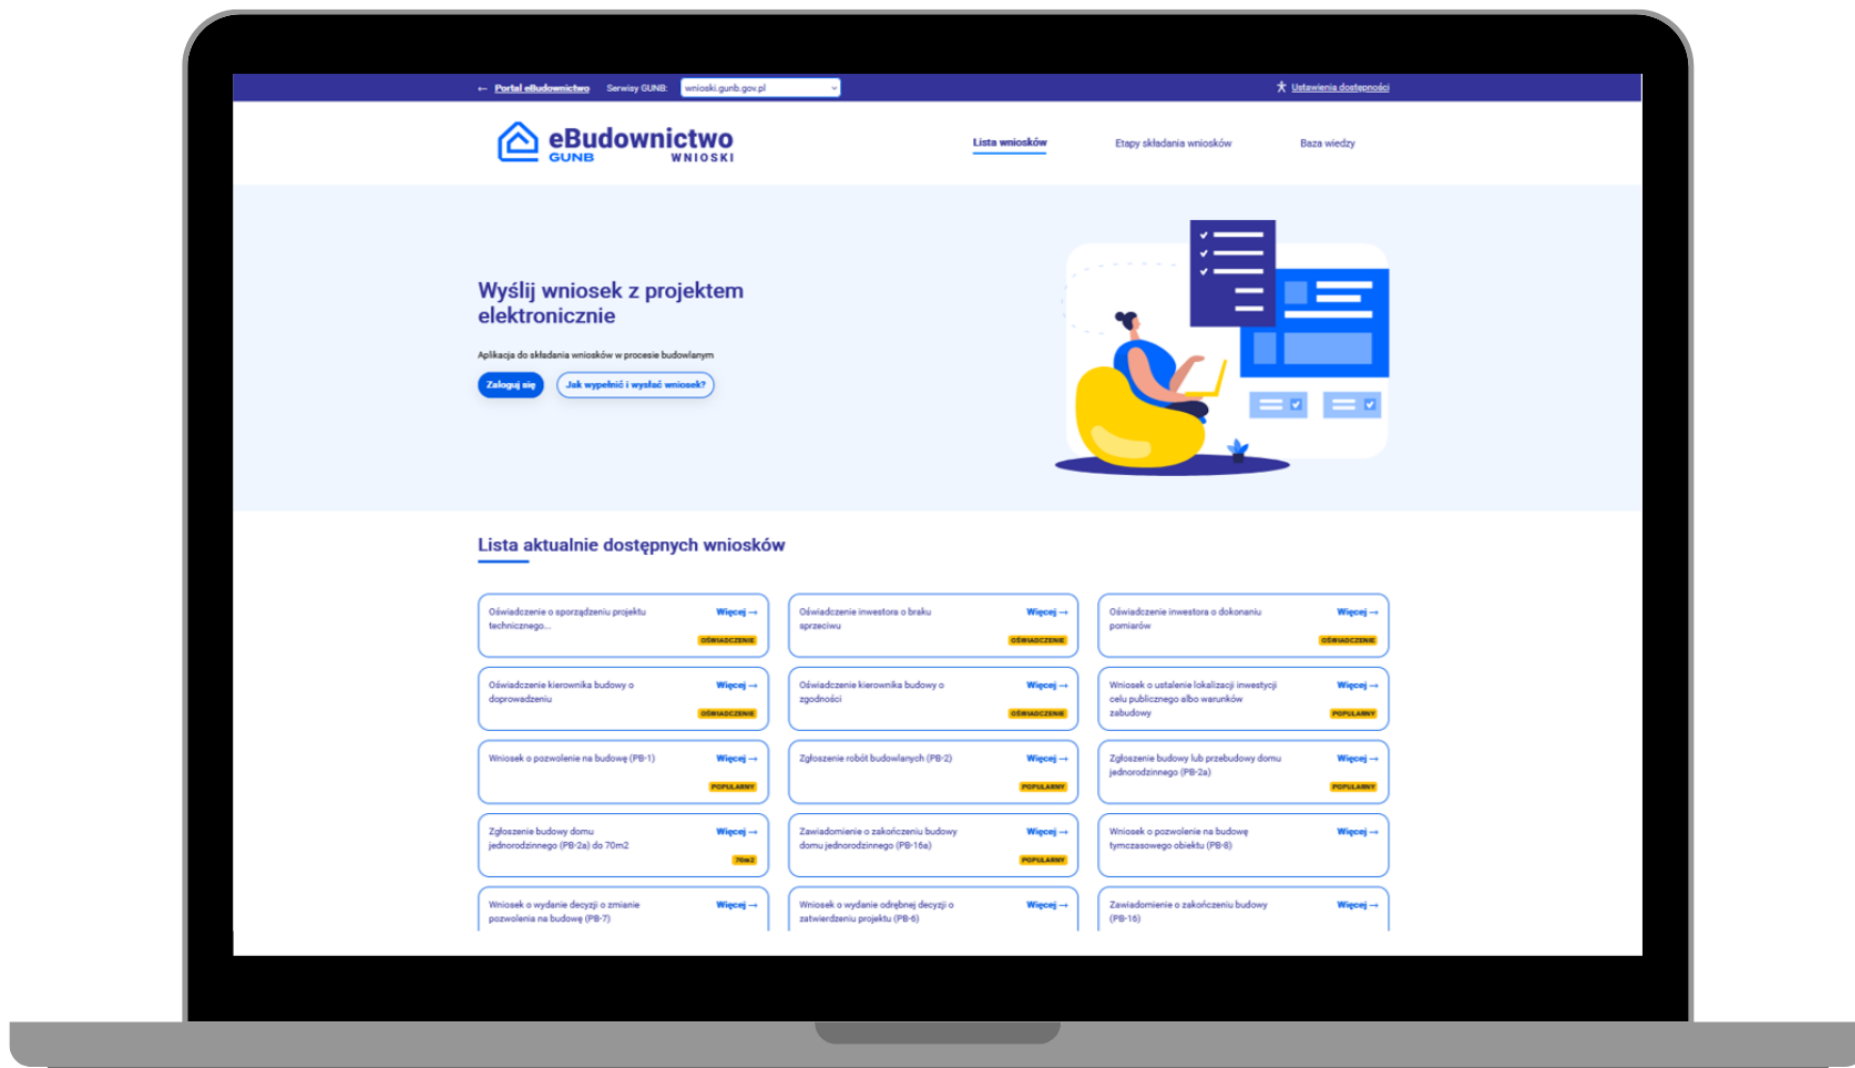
← Portal eBudownictwo Serwisy GUNB: wnioski.gunb.gov.pl Ustawienia dostępności

eBudownictwo GUNB WNIOSKI

Lista wniosków Etapy składania wniosków Baza wiedzy

Wyślij wniosek z projektem elektronicznie

Aplikacja do składania wniosków w procesie budowlanym

Zaloguj się Jak wypełnić i wysłać wniosek?

Lista aktualnie dostępnych wniosków

Oświadczenie o sporządzeniu projektu technicznego... Więcej → OŚWIADCZENIE

Oświadczenie inwestora o braku sprzeciwu Więcej → OŚWIADCZENIE

Oświadczenie inwestora o dokonaniu pomiarów Więcej → OŚWIADCZENIE

Oświadczenie kierownika budowy o doprowadzeniu Więcej → OŚWIADCZENIE

Oświadczenie kierownika budowy o zgodności Więcej → OŚWIADCZENIE

Wniosek o ustalenie lokalizacji inwestycji celu publicznego albo warunków zabudowy Więcej → POPULARNY

Wniosek o pozwolenie na budowę (PB-1) Więcej → POPULARNY

Zgłoszenie robót budowlanych (PB-2) Więcej → POPULARNY

Zgłoszenie budowy lub przebudowy domu jednorodzinnego (PB-2a) Więcej → POPULARNY

Zgłoszenie budowy domu jednorodzinnego (PB-2a) do 70m2 Więcej → 70m2

Zawiadomienie o zakończeniu budowy domu jednorodzinnego (PB-16a) Więcej → POPULARNY

Wniosek o pozwolenie na budowę tymczasowego obiektu (PB-8) Więcej →

Wniosek o wydanie decyzji o zmianie pozwolenia na budowę (PB-7) Więcej →

Wniosek o wydanie odrębnej decyzji o zatwierdzeniu projektu (PB-6) Więcej →

Zawiadomienie o zakończeniu budowy (PB-16) Więcej →